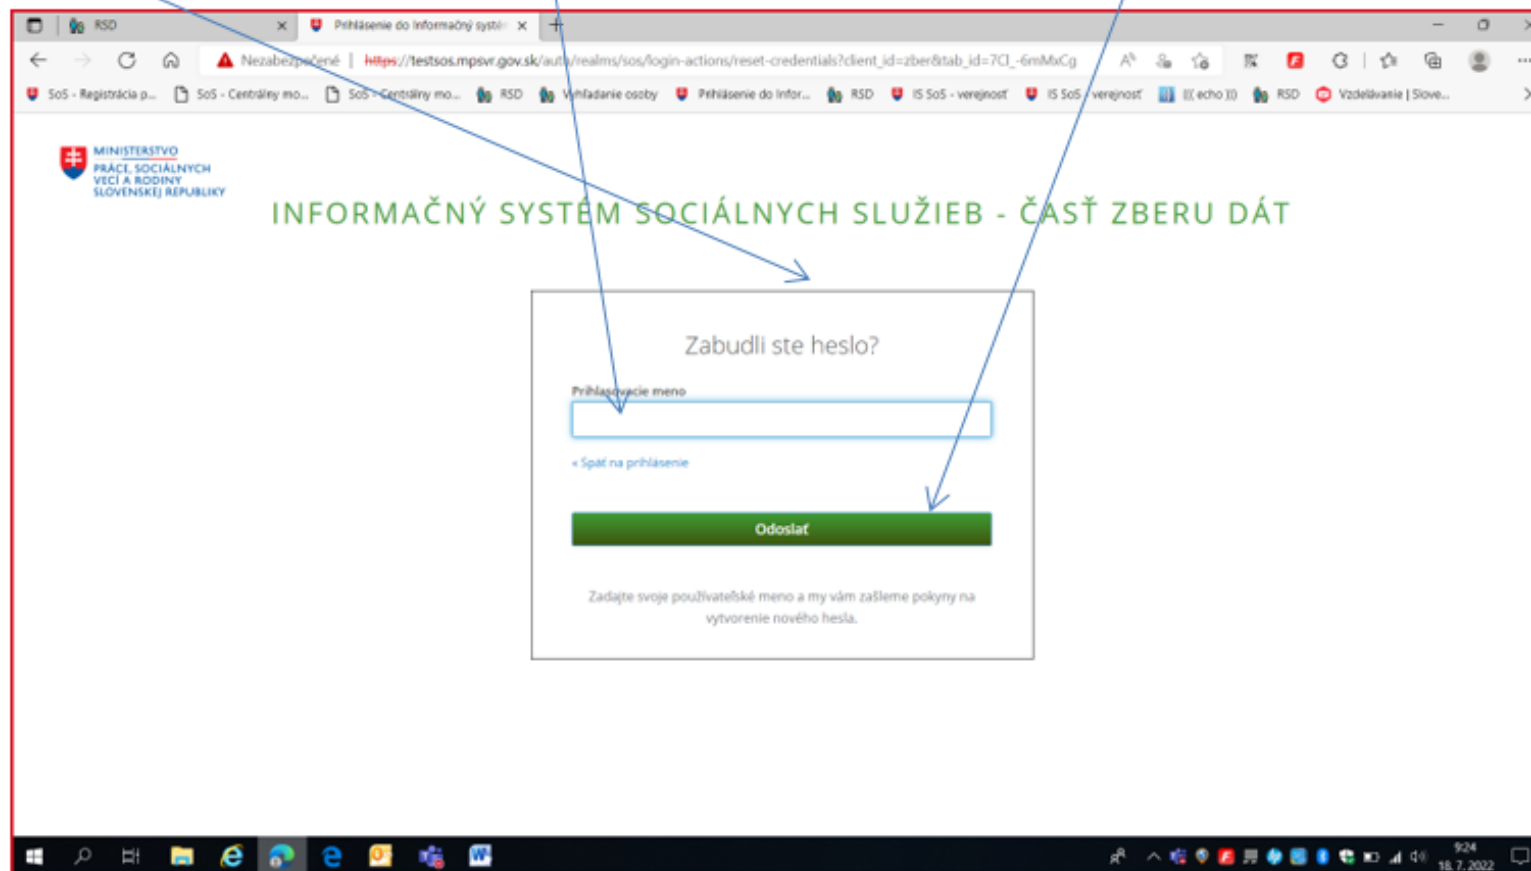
RSD
Prihlásenie do Informačný systé
Nezabezpečené | https://testsos.mpsvr.gov.sk/auth/realms/sos/login-actions/reset-credentials?client_id=zber&tab_id=7Cl_-6mMxCg

SoS - Registrácia p... SoS - Centrálny mo... SoS - Centrálny mo... RSD Vyhľadanie osoby Prihlásenie do Infor... RSD IS SoS - verejnosť IS SoS - verejnosť ((( echo ))) RSD Vzdelávanie | Slove...

MINISTERSTVO PRÁCE, SOCIÁLNYCH VECÍ A RODINY SLOVENSKEJ REPUBLIKY

INFORMAČNÝ SYSTÉM SOCIÁLNYCH SLUŽIEB - ČASŤ ZBERU DÁT

Zabudli ste heslo?

Prihlasovacie meno

« Späť na prihlásenie

Odoslať

Zadajte svoje používateľské meno a my vám zašleme pokyny na vytvorenie nového hesla.

9:24
18. 7. 2022